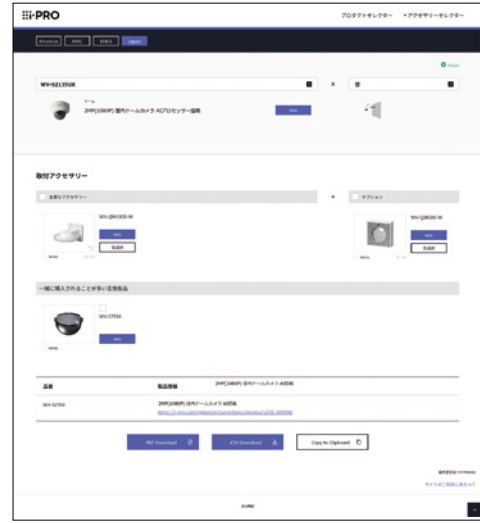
i-PRO

プロダクトセレクター　• アクセサリーセレクター

Americas　APAC　EMEA　Japan

Reset

WV-S2136UX　×　壁

ドーム
2MP(1080P) 屋内ドームカメラ AIプロセッサー搭載

取付アクセサリー

必須なアクセサリー　オプション

WV-QWL500-W　WV-Q8500-W

一緒に購入されることが多い互換製品

WV-CT5A

品番　製品情報　2MP(1080P) 屋内ドームカメラ AI搭載

WV-S2136
2MP(1080P) 屋内ドームカメラ AI搭載
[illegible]

PDF Download　CSV Download　Copy to Clipboard

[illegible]
サイトのご利用にあたって

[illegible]